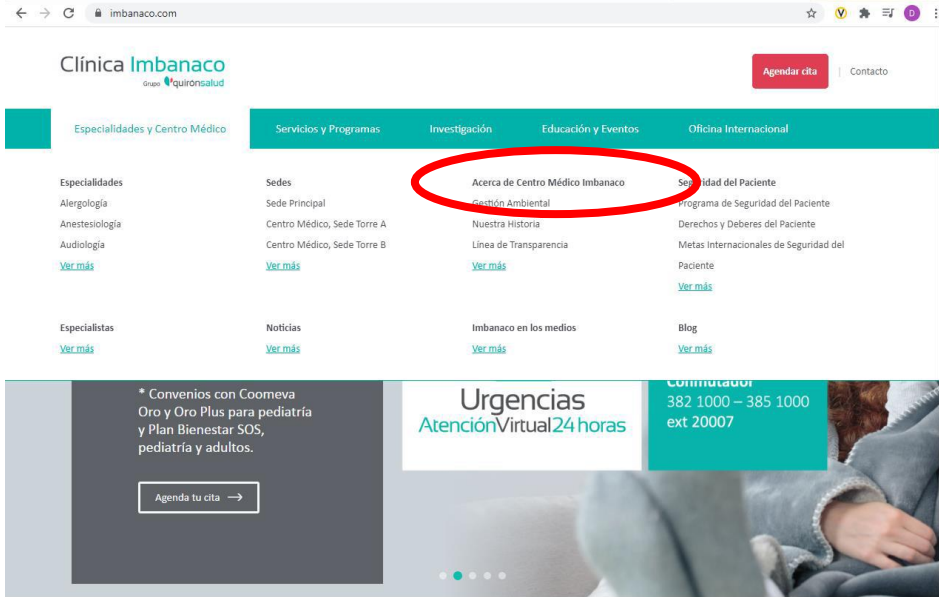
imbanaco.com

Clínica Imbanaco
Grupo quirónsalud

Agendar cita | Contacto

Especialidades y Centro Médico | Servicios y Programas | Investigación | Educación y Eventos | Oficina Internacional

Especialidades
Alergología
Anestesiología
Audiología
Ver más

Sedes
Sede Principal
Centro Médico, Sede Torre A
Centro Médico, Sede Torre B
Ver más

Acerca de Centro Médico Imbanaco
Gestión Ambiental
Nuestra Historia
Línea de Transparencia
Ver más

Seguridad del Paciente
Programa de Seguridad del Paciente
Derechos y Deberes del Paciente
Metas Internacionales de Seguridad del Paciente
Ver más

Especialistas
Ver más

Noticias
Ver más

Imbanaco en los medios
Ver más

Blog
Ver más

* Convenios con Coomeva Oro y Oro Plus para pediatría y Plan Bienestar SOS, pediatría y adultos.

Agenda tu cita →

Urgencias
AtenciónVirtual24horas

Conmutador
382 1000 – 385 1000
ext 20007